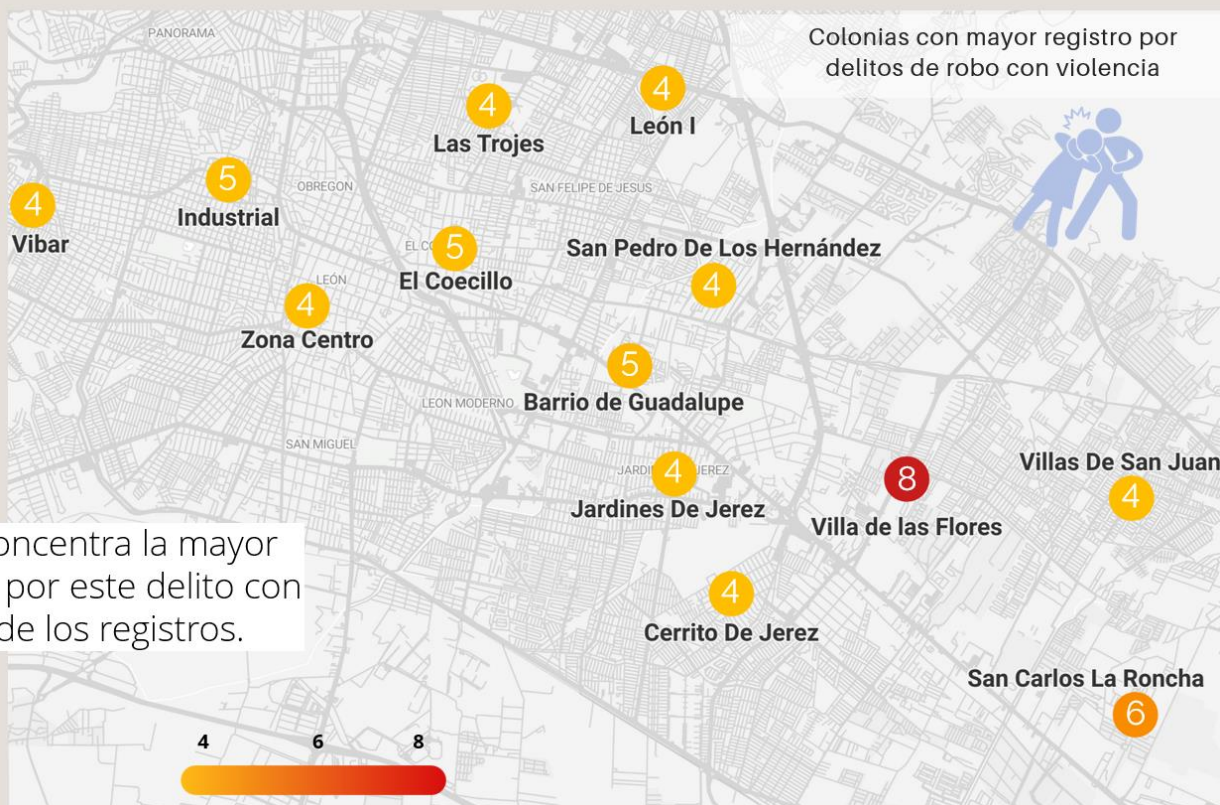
Colonias con mayor registro por delitos de robo con violencia

PANORAMA

4
Las Trojes

4
León I

5
Industrial

OBREGON

SAN FELIPE DE JESUS

4
Vibar

EL CO
5
El Coecillo

San Pedro De Los Hernández
4

LEÓN
4
Zona Centro

5
LEON MODERNO Barrio de Guadalupe

SAN MIGUEL

JARDI
4
JEREZ
Jardines De Jerez

8
Villa de las Flores

Villas De San Juan
4

oncentra la mayor por este delito con de los registros.

4
Cerrito De Jerez

San Carlos La Roncha
6

4 6 8